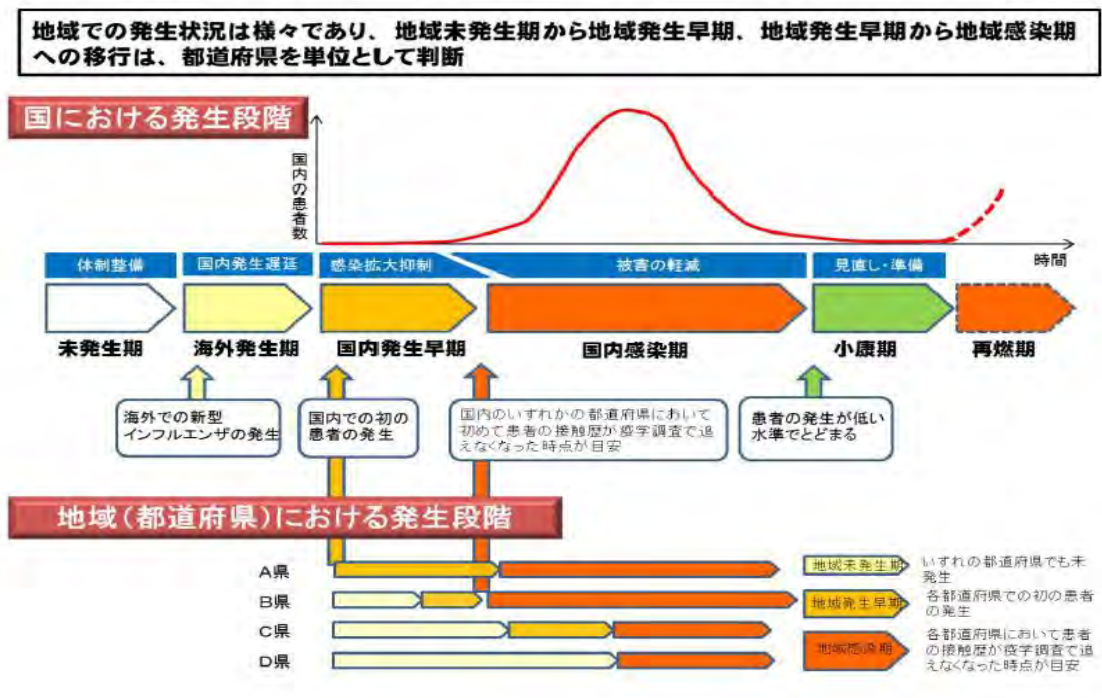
地域での発生状況は様々であり、地域未発生期から地域発生早期、地域発生早期から地域感染期への移行は、都道府県を単位として判断

国における発生段階

国内の患者数

時間

体制整備
国内発生遅延
感染拡大抑制
被害の軽減
見直し・準備

未発生期
海外発生期
国内発生早期
国内感染期
小康期
再燃期

海外での新型インフルエンザの発生

国内での初の患者の発生

国内のいずれかの都道府県において初めて患者の接触歴が疫学調査で追えなくなった時点が目安

患者の発生が低い水準でとどまる

地域(都道府県)における発生段階

A県
B県
C県
D県

地域未発生期
いずれの都道府県でも未発生

地域発生早期
各都道府県での初の患者の発生

地域感染期
各都道府県において患者の接触歴が疫学調査で追えなくなった時点が目安